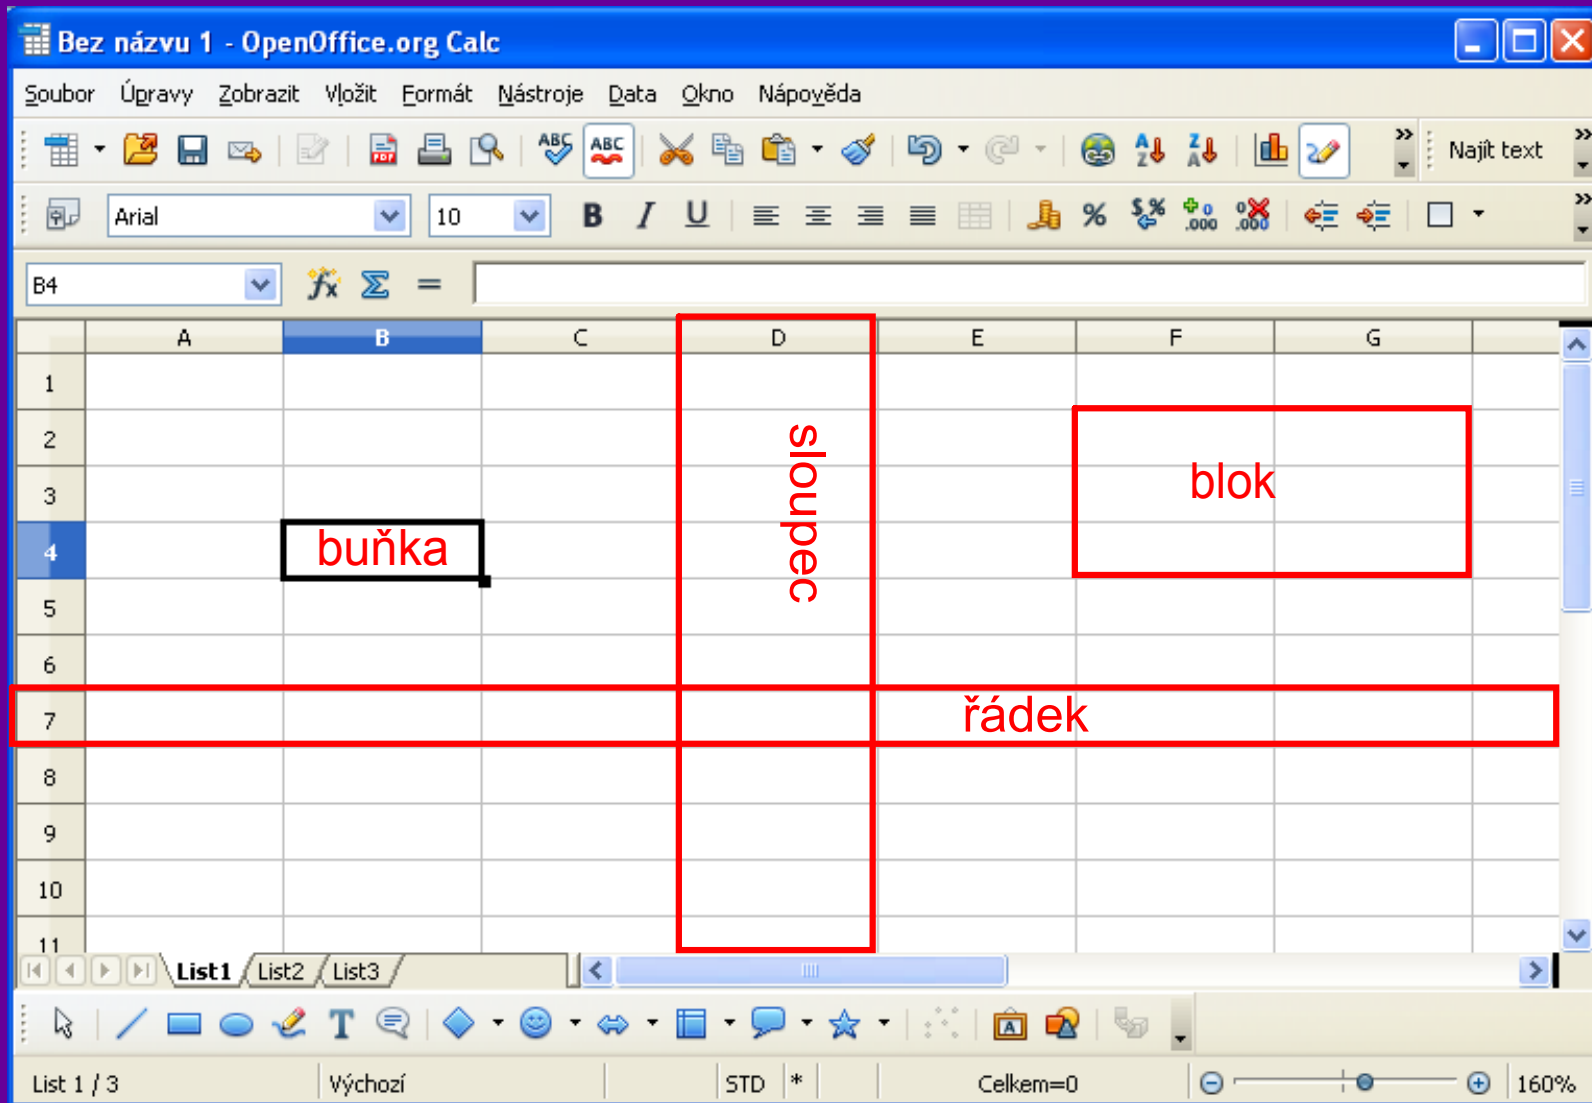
Bez názvu 1 - OpenOffice.org Calc

Soubor Úpravy Zobrazit Vložit Formát Nástroje Data Okno Nápověda

Najít text

Arial 10

B I U

B4

| | A | B | C | D | E | F | G |
|---|---|---|---|---|---|---|---|
| 1 | | | | | | | |
| 2 | | | | | | | |
| 3 | | | | | | | |
| 4 | | | | | | | |
| 5 | | | | | | | |
| 6 | | | | | | | |
| 7 | | | | | | | |
| 8 | | | | | | | |
| 9 | | | | | | | |
| 10 | | | | | | | |
| 11 | | | | | | | |

buňka

sloupec

blok

řádek

List1 List2 List3

List 1 / 3 Výchozí STD * Celkem=0 160%